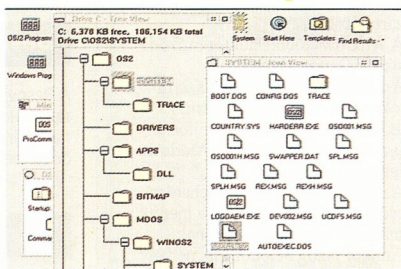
OS/2 Program
Windows Prog
ProComm
Startup
Comma
Drive C - Tree View
C: 6,378 KB free, 106,154 KB total
Drive C:\OS2\SYSTEM
OS2
SYSTEM
TRACE
DRIVERS
APPS
DLL
BITMAP
MDOS
WINOS2
SYSTEM
System
Start Here
Templates
Find Results
SYSTEM - Icon View
BOOT.DOS
CONFIG.DOS
TRACE
COUNTRY.SYS
HARDERR.EXE
OSO001.MSG
OSO001H.MSG
SWAPPER.DAT
SPL.MSG
SPLH.MSG
REX.MSG
REXH.MSG
LOGOAEM.EXE
DEV002.MSG
UCDFS.MSG
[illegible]
AUTOEXEC.DOS